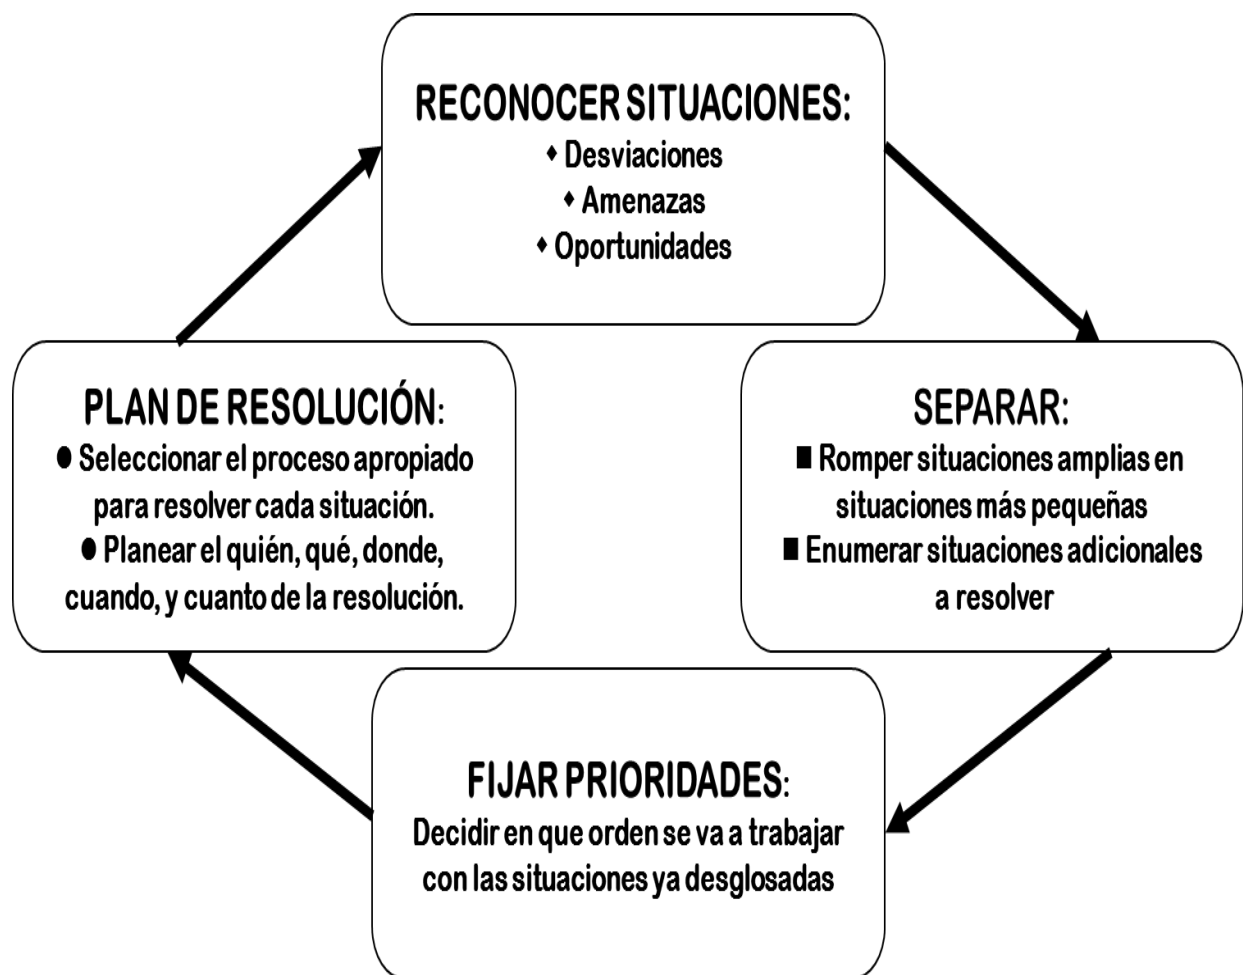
RECONOCER SITUACIONES:
♦ Desviaciones
♦ Amenazas
♦ Oportunidades

SEPARAR:
■ Romper situaciones amplias en situaciones más pequeñas
■ Enumerar situaciones adicionales a resolver

FIJAR PRIORIDADES:
Decidir en que orden se va a trabajar con las situaciones ya desglosadas

PLAN DE RESOLUCIÓN:
● Seleccionar el proceso apropiado para resolver cada situación.
● Planear el quién, qué, donde, cuando, y cuanto de la resolución.